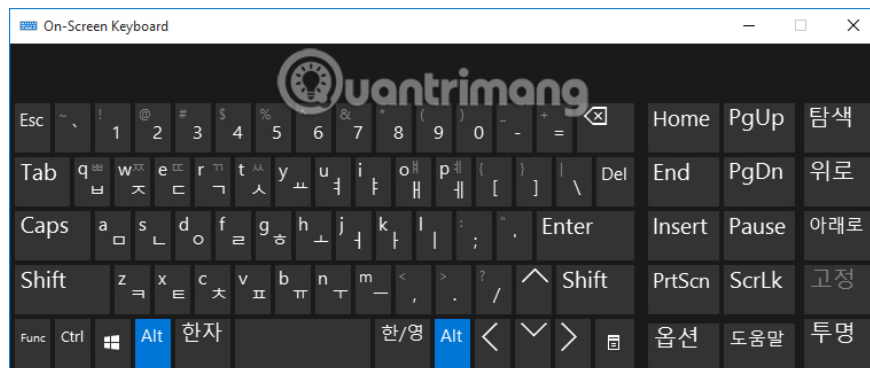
On-Screen Keyboard

Quantrimang

Esc ~ ` ! 1 @ 2 # 3 $ 4 % 5 ^ 6 & 7 * 8 ( 9 ) 0 _ - + =

Home PgUp 탐색

Tab q ㅂ w ㅈ e ㄷ r ㄱ t ㅅ y ㅛ u ㅕ i ㅑ o ㅐ p ㅔ { [ } ] | \ Del

End PgDn 위로

Caps a ㅁ s ㄴ d ㅇ f ㄹ g ㅎ h ㅗ j ㅓ k ㅏ l ㅣ : ; " ' Enter

Insert Pause 아래로

Shift z ㅋ x ㅌ c ㅊ v ㅍ b ㅠ n ㅜ m ㅡ < , > . ? / Shift

PrtScn ScrLk 고정

Func Ctrl Alt 한자 한/영 Alt

옵션 도움말 투명